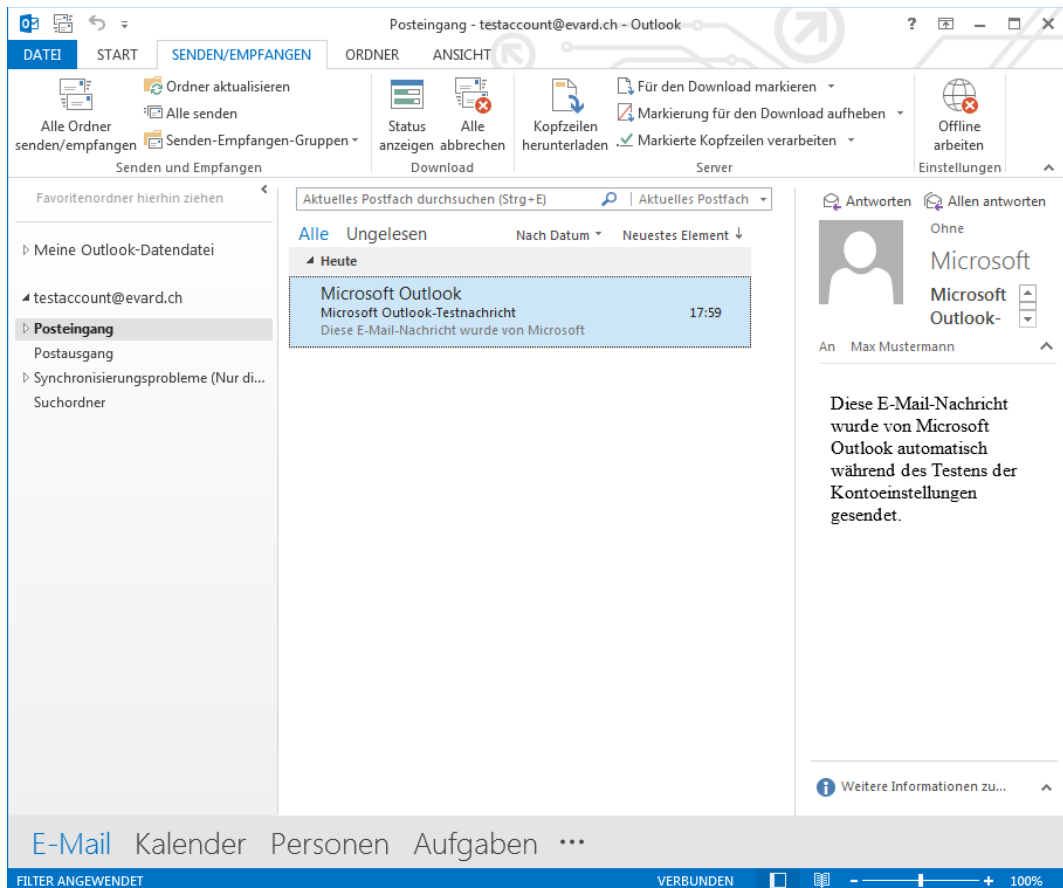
Posteingang - testaccount@evard.ch - Outlook

? — □ ✕

DATEI START SENDEN/EMPFANGEN ORDNER ANSICHT

Alle Ordner senden/empfangen

Ordner aktualisieren

Alle senden

Senden-Empfangen-Gruppen

Senden und Empfangen

Status anzeigen

Alle abbrechen

Download

Kopfzeilen herunterladen

Für den Download markieren

Markierung für den Download aufheben

Markierte Kopfzeilen verarbeiten

Server

Offline arbeiten

Einstellungen

Favoritenordner hierhin ziehen

Meine Outlook-Datendatei

testaccount@evard.ch

Posteingang

Postausgang

Synchronisierungsprobleme (Nur di...

Suchordner

Aktuelles Postfach durchsuchen (Strg+E)

Aktuelles Postfach

Alle Ungelesen

Nach Datum

Neuestes Element ↓

Heute

Microsoft Outlook

Microsoft Outlook-Testnachricht

17:59

Diese E-Mail-Nachricht wurde von Microsoft

Antworten Allen antworten

Ohne

Microsoft

Microsoft Outlook-

An Max Mustermann

Diese E-Mail-Nachricht wurde von Microsoft Outlook automatisch während des Testens der Kontoeinstellungen gesendet.

Weitere Informationen zu...

E-Mail Kalender Personen Aufgaben ···

FILTER ANGEWENDET

VERBUNDEN

100%